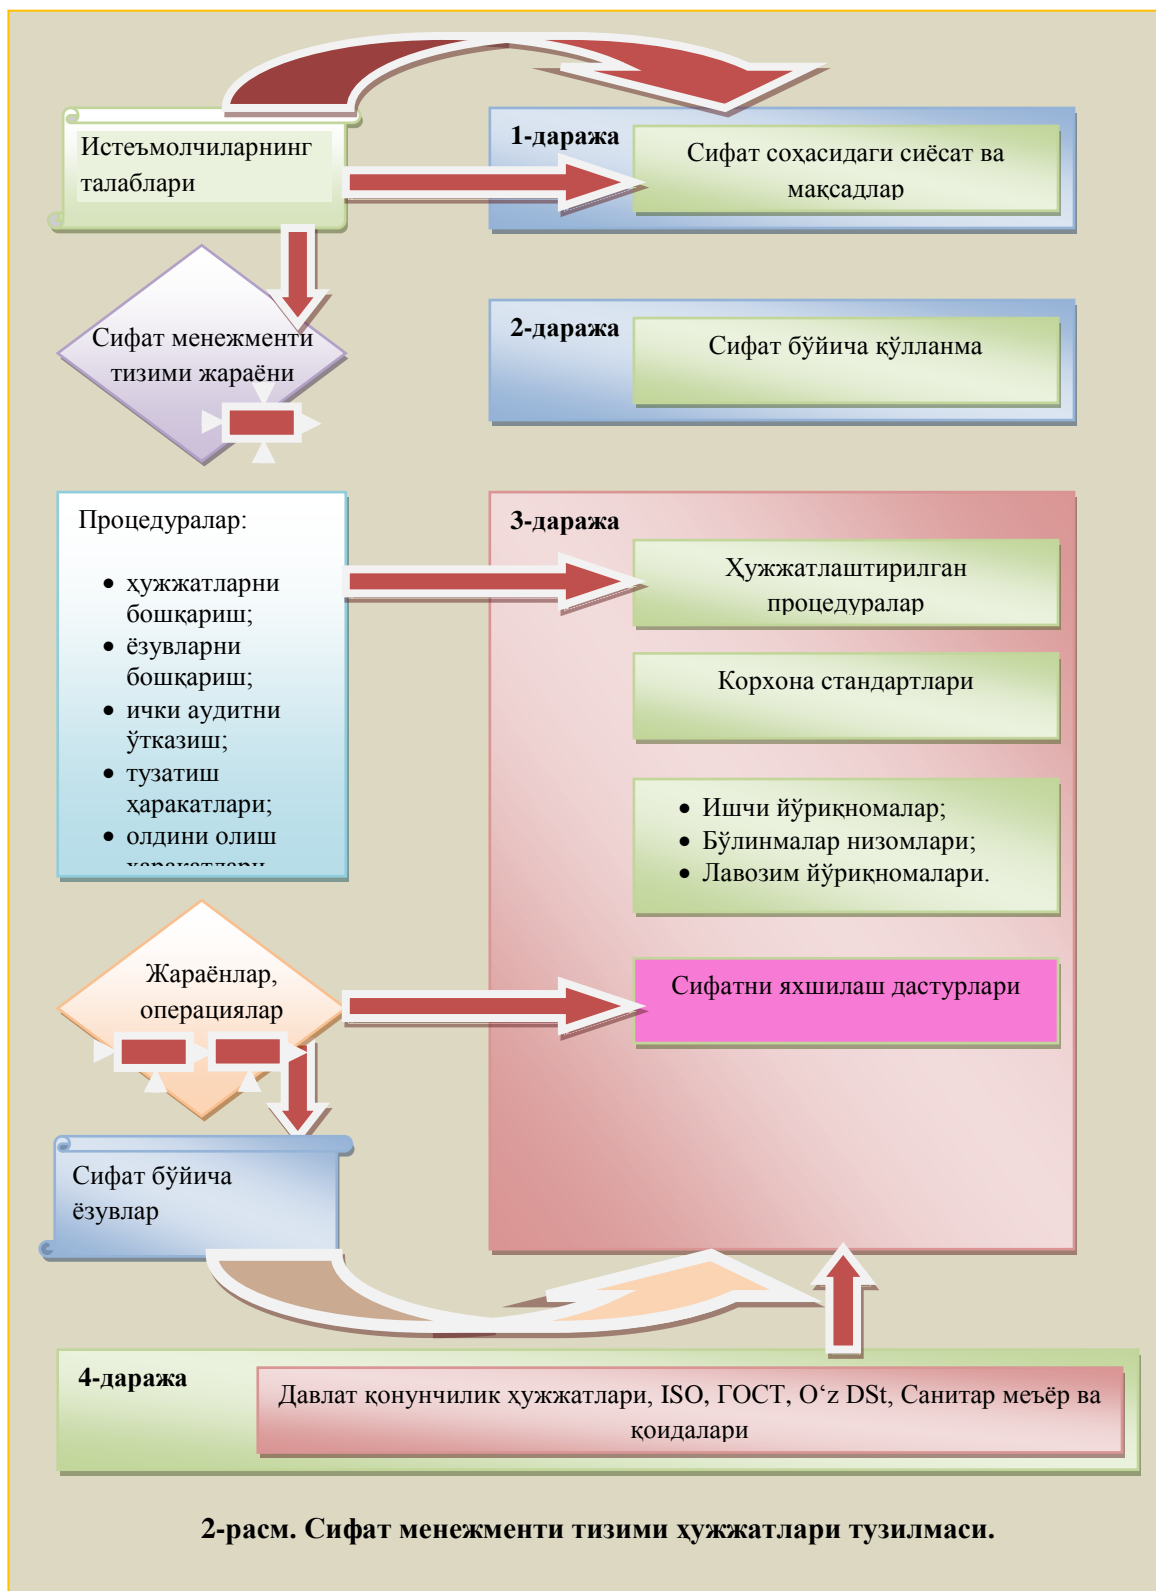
Истеъмолчиларнинг талаблари

1-даража

Сифат соҳасидаги сиёсат ва мақсадлар

Сифат менежменти тизими жараёни

2-даража

Сифат бўйича қўлланма

Процедуралар:

- ҳужжатларни бошқариш;
- ёзувларни бошқариш;
- ички аудитни ўтказиш;
- тузатиш ҳаракатлари;
- олдини олиш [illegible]

3-даража

Ҳужжатлаштирилган процедуралар

Корхона стандартлари

- Ишчи йўриқномалар;
- Бўлинмалар низомлари;
- Лавозим йўриқномалари.

Жараёнлар, операциялар

Сифатни яхшилаш дастурлари

Сифат бўйича ёзувлар

4-даража

Давлат қонунчилик ҳужжатлари, ISO, ГОСТ, O‘z DSt, Санитар меъёр ва қоидалари

2-расм. Сифат менежменти тизими ҳужжатлари тузилмаси.